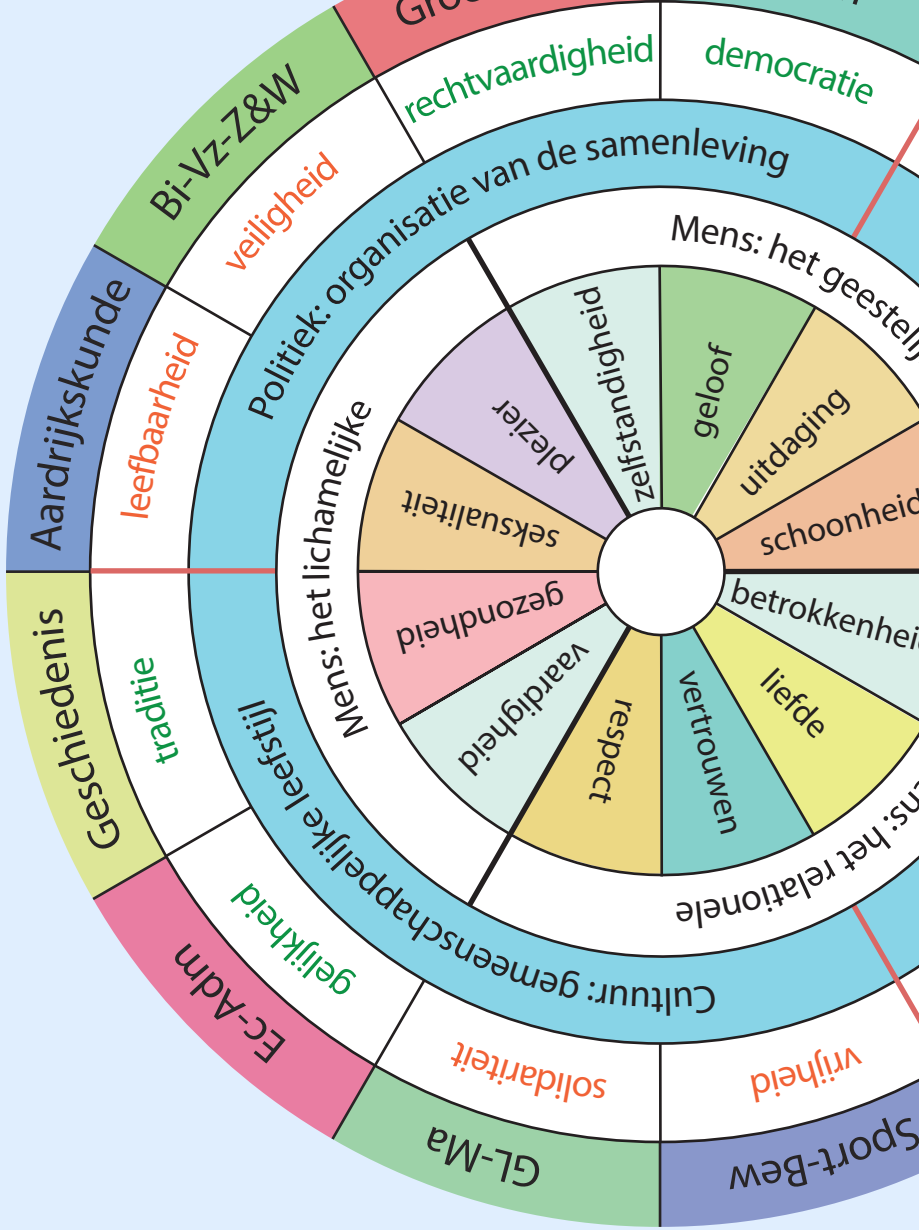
Gro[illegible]
Bi-Vz-Z&W
Aardrijkskunde
Geschiedenis
Ec-Adm
GL-Ma
Sport-Bew

rechtvaardigheid
democratie
veiligheid
leefbaarheid
traditie
gelijkheid
solidariteit
vrijheid

Politiek: organisatie van de samenleving
Cultuur: gemeenschappelijke leefstijl

Mens: het geestelijke
Mens: het lichamelijke
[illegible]ns: het relationele

zelfstandigheid
geloof
uitdaging
schoonheid
betrokkenheid
liefde
vertrouwen
respect
vaardigheid
gezondheid
seksualiteit
plezier